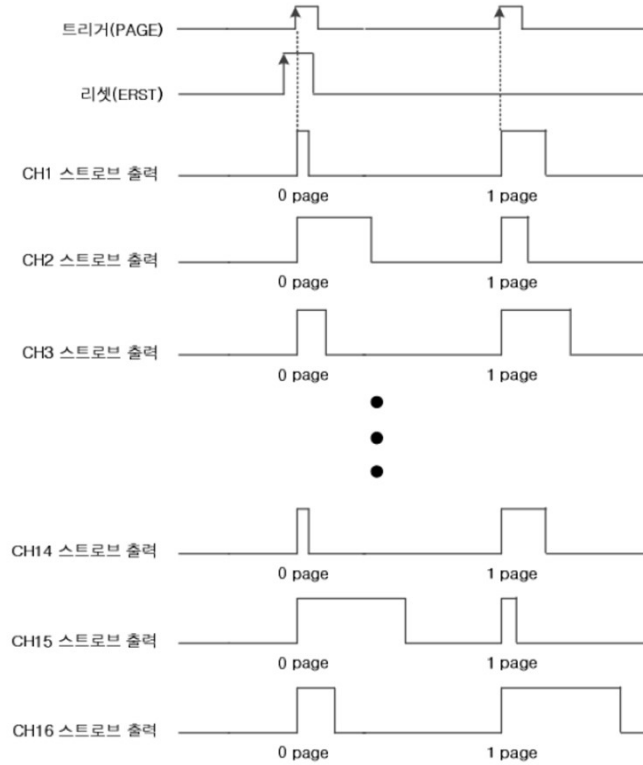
트리거(PAGE)

리셋(ERST)

CH1 스트로브 출력
0 page
1 page

CH2 스트로브 출력
0 page
1 page

CH3 스트로브 출력
0 page
1 page

CH14 스트로브 출력
0 page
1 page

CH15 스트로브 출력
0 page
1 page

CH16 스트로브 출력
0 page
1 page